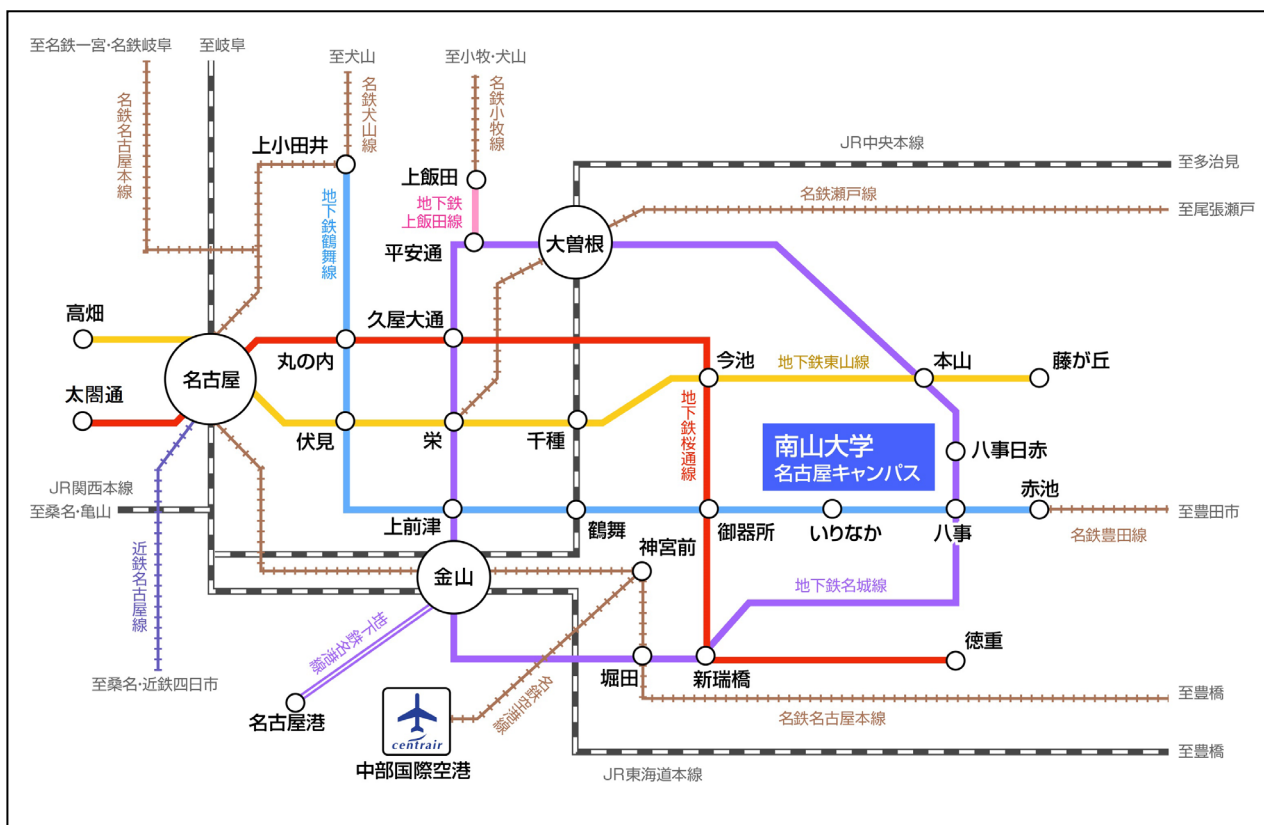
至名鉄一宮·名鉄岐阜
至岐阜
至犬山
至小牧·犬山
名鉄名古屋本線
名鉄犬山線
名鉄小牧線
上小田井
上飯田
JR中央本線
至多治見
地下鉄上飯田線
名鉄瀬戸線
至尾張瀬戸
地下鉄鶴舞線
大曽根
平安通
高畑
久屋大通
今池
本山
藤が丘
名古屋
丸の内
地下鉄東山線
太閤通
伏見
栄
千種
地下鉄桜通線
八事日赤
南山大学
名古屋キャンパス
JR関西本線
赤池
至桑名·亀山
上前津
鶴舞
御器所
いりなか
八事
至豊田市
名鉄豊田線
近鉄名古屋線
神宮前
金山
地下鉄名城線
地下鉄名港線
徳重
堀田
新瑞橋
至豊橋
名鉄空港線
名鉄名古屋本線
至桑名·近鉄四日市
名古屋港
centrair
至豊橋
中部国際空港
JR東海道本線